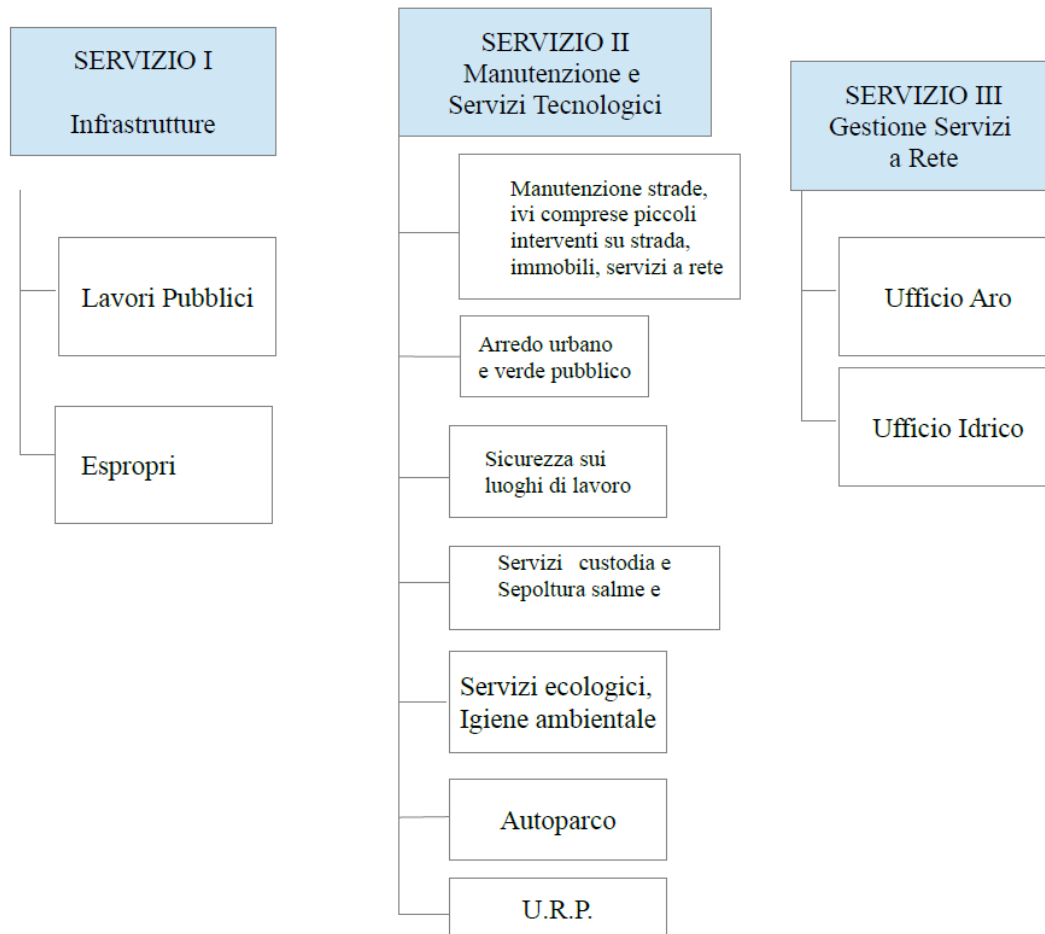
SERVIZIO I

Infrastrutture

Lavori Pubblici

Espropri

SERVIZIO II
Manutenzione e
Servizi Tecnologici

Manutenzione strade, ivi comprese piccoli interventi su strada, immobili, servizi a rete

Arredo urbano e verde pubblico

Sicurezza sui luoghi di lavoro

Servizi custodia e Sepoltura salme e

Servizi ecologici, Igiene ambientale

Autoparco

U.R.P.

SERVIZIO III
Gestione Servizi
a Rete

Ufficio Aro

Ufficio Idrico